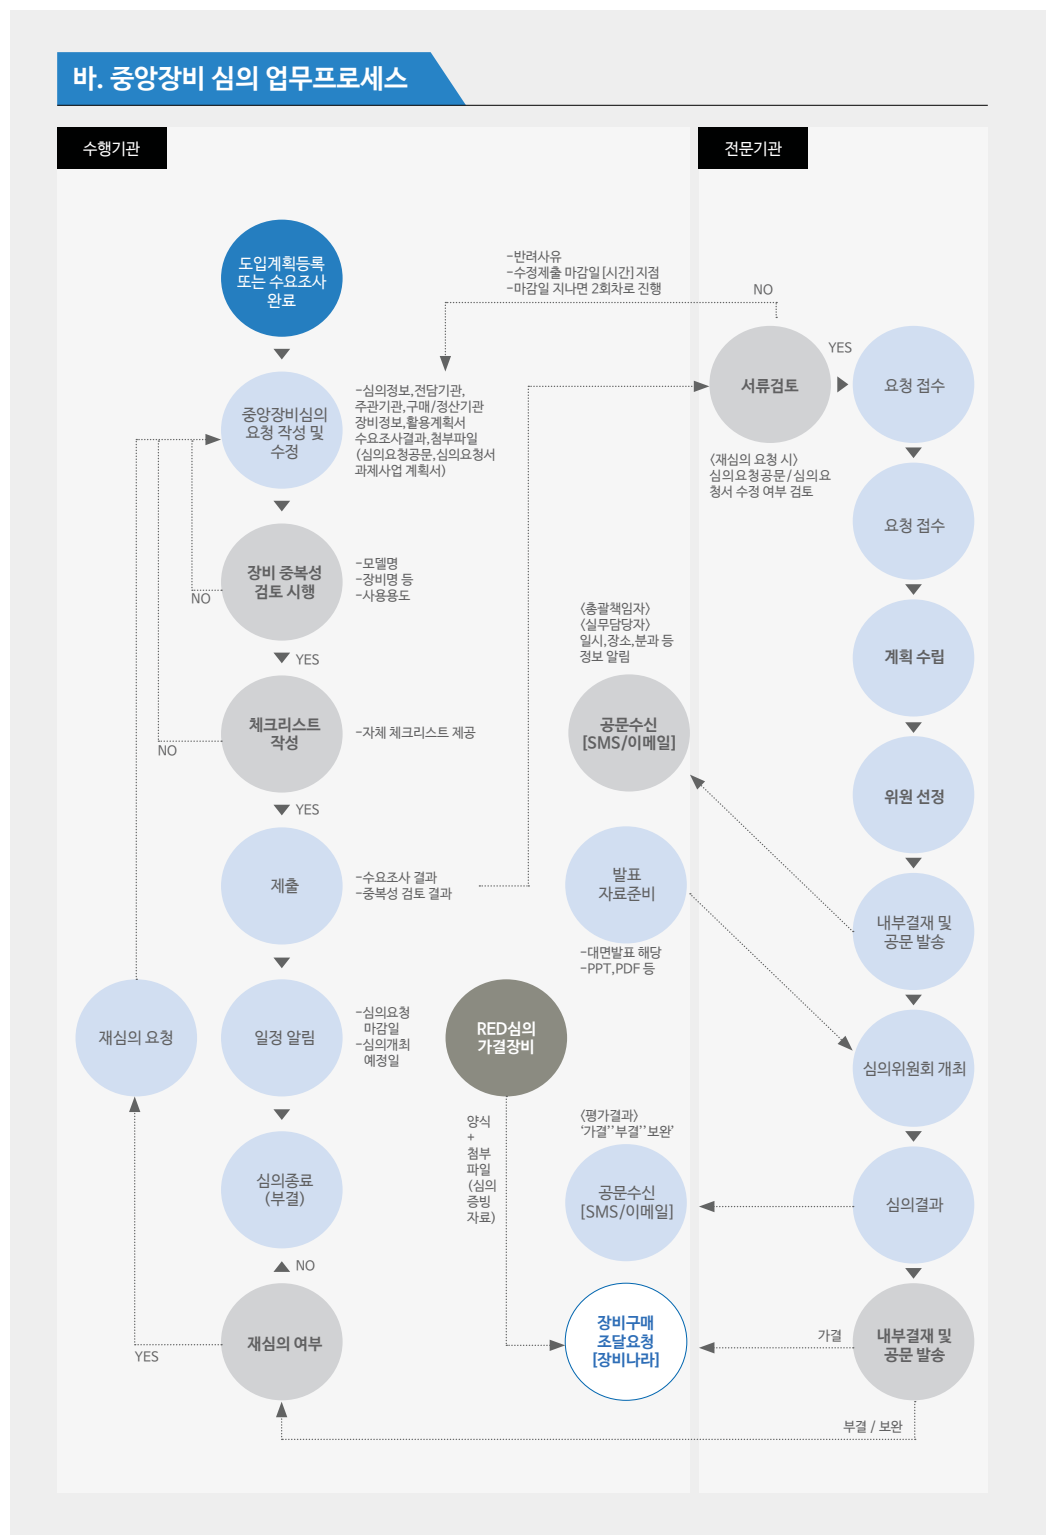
바. 중앙장비 심의 업무프로세스

수행기관

전문기관

도입계획등록 또는 수요조사 완료

-반려사유
-수정제출 마감일[시간] 지정
-마감일 지나면 2회차로 진행

NO

YES

서류검토

요청 접수

〈재심의 요청 시〉
심의요청공문/심의요청서 수정 여부 검토

중앙장비심의 요청 작성 및 수정

-심의정보, 전담기관, 주관기관, 구매/정산기관 장비정보, 활용계획서 수요조사결과, 첨부파일 (심의요청공문, 심의요청서 과제사업 계획서)

요청 접수

NO

장비 중복성 검토 시행

-모델명
-장비명 등
-사용용도

YES

〈총괄책임자〉
〈실무담당자〉
일시, 장소, 분과 등 정보 알림

계획 수립

NO

체크리스트 작성

-자체 체크리스트 제공

공문수신 [SMS/이메일]

위원 선정

YES

제출

-수요조사 결과
-중복성 검토 결과

발표 자료준비

-대면발표 해당
-PPT, PDF 등

내부결재 및 공문 발송

재심의 요청

일정 알림

-심의요청 마감일
-심의개최 예정일

RED심의 가결장비

심의위원회 개최

양식 + 첨부 파일 (심의 증빙 자료)

〈평가결과〉
'가결''부결''보완'

심의종료 (부결)

공문수신 [SMS/이메일]

심의결과

NO

YES

재심의 여부

장비구매 조달요청 [장비나라]

가결

내부결재 및 공문 발송

부결 / 보완